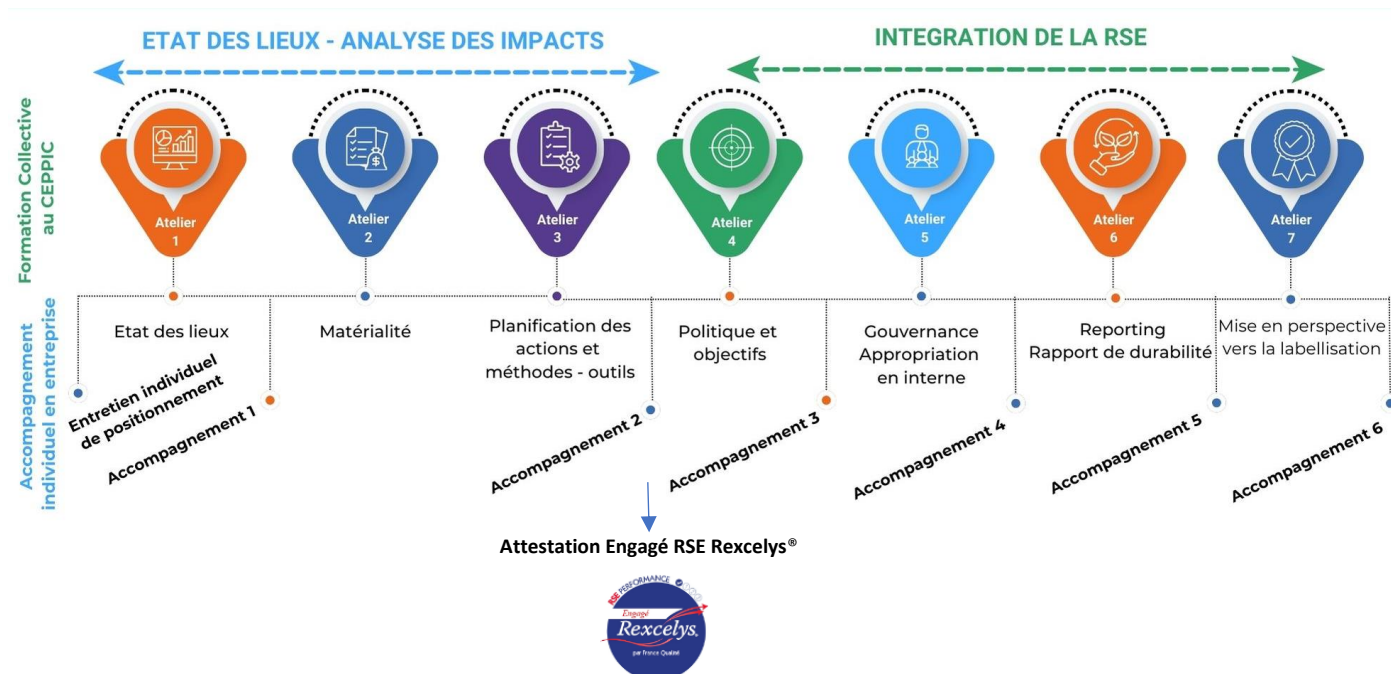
ETAT DES LIEUX - ANALYSE DES IMPACTS

INTEGRATION DE LA RSE

Formation Collective au CEPPIC

Atelier 1

Atelier 2

Atelier 3

Atelier 4

Atelier 5

Atelier 6

Atelier 7

Accompagnement individuel en entreprise

Etat des lieux

Matérialité

Planification des actions et méthodes - outils

Politique et objectifs

Gouvernance Appropriation en interne

Reporting Rapport de durabilité

Mise en perspective vers la labellisation

Entretien individuel de positionnement

Accompagnement 1

Accompagnement 2

Accompagnement 3

Accompagnement 4

Accompagnement 5

Accompagnement 6

Attestation Engagé RSE Rexcelys®

RSE PERFORMANCE
Engagé
Rexcelys
par France Qualité